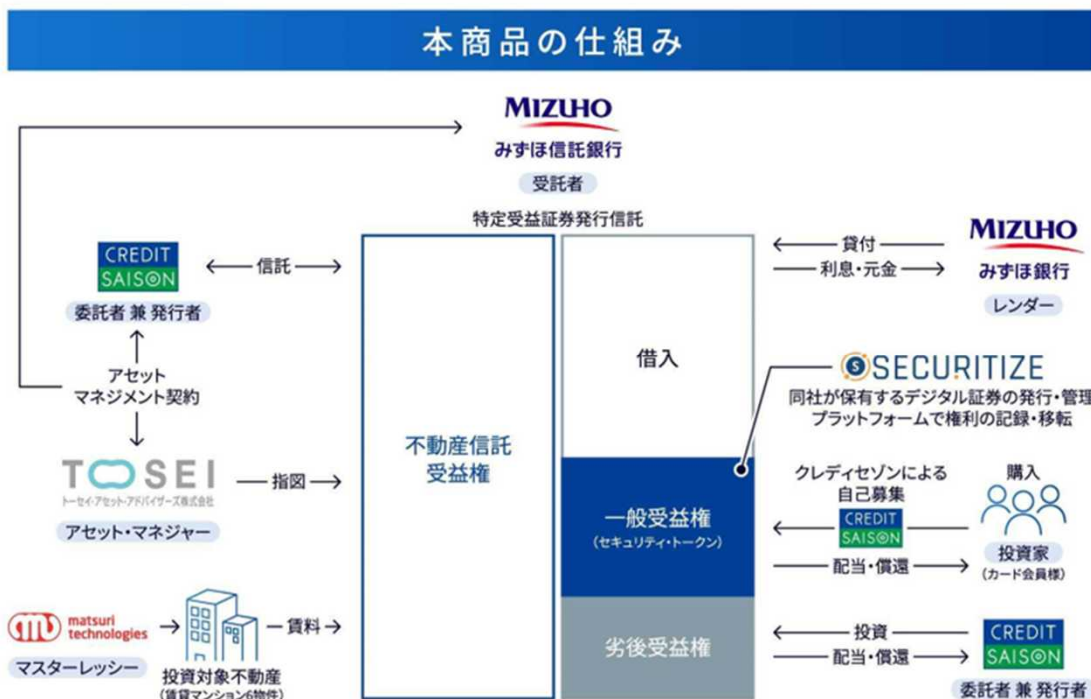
本商品の仕組み

MIZUHO
みずほ信託銀行
受託者

特定受益証券発行信託

CREDIT SAISON
委託者 兼 発行者

信託

アセット
マネジメント契約

TOSEI
トーセイ・アセット・アドバイザーズ株式会社
アセット・マネジャー

指図

matsuri technologies
マスターレッシー

賃料

投資対象不動産
(賃貸マンション6物件)

不動産信託
受益権

借入

一般受益権
(セキュリティ・トークン)

劣後受益権

貸付
利息・元金

MIZUHO
みずほ銀行
レンダー

SECURITIZE
同社が保有するデジタル証券の発行・管理
プラットフォームで権利の記録・移転

クレディセゾンによる
自己募集
CREDIT SAISON

購入

投資家
(カード会員様)

配当・償還

投資
配当・償還

CREDIT SAISON
委託者 兼 発行者